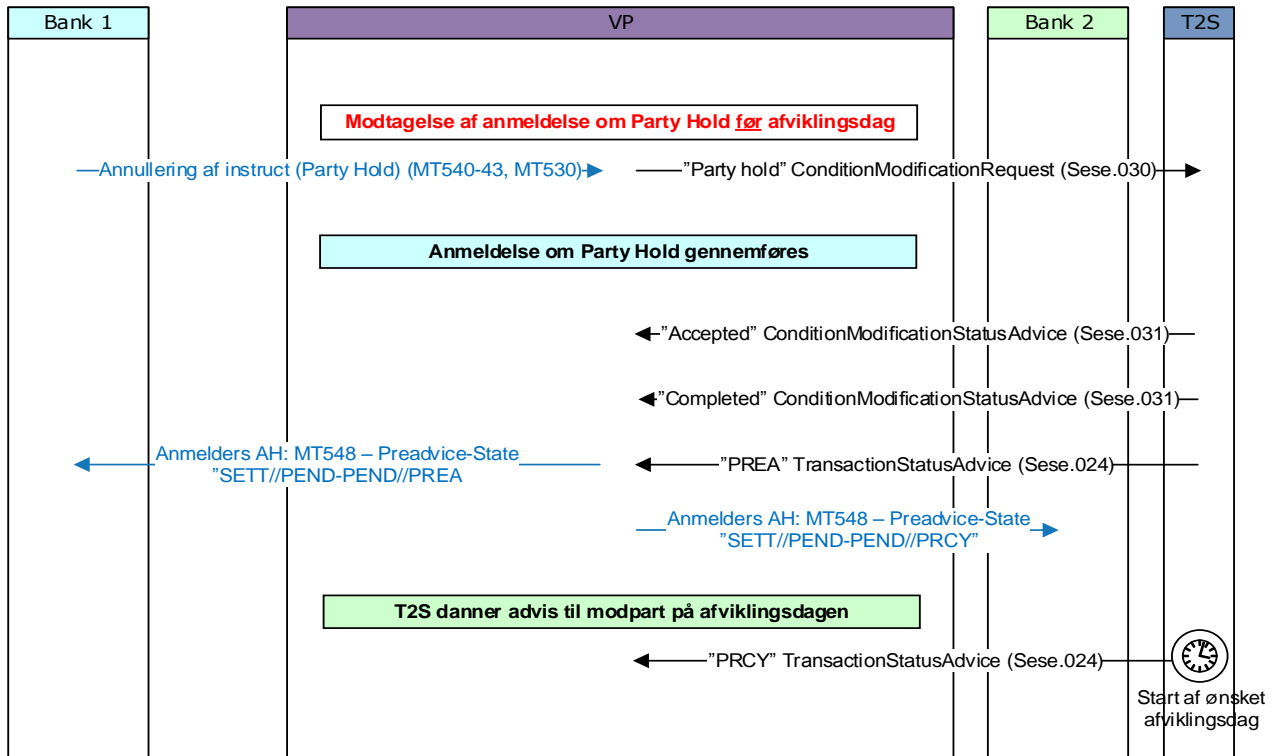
Bank 1

VP

Bank 2

T2S

Modtagelse af anmeldelse om Party Hold før afviklingsdag

Annullering af instruct (Party Hold) (MT540-43, MT530)

"Party hold" ConditionModificationRequest (Sese.030)

Anmeldelse om Party Hold gennemføres

"Accepted" ConditionModificationStatusAdvice (Sese.031)

"Completed" ConditionModificationStatusAdvice (Sese.031)

Anmelders AH: MT548 – Preadvice-State "SETT//PEND-PEND//PREA

"PREA" TransactionStatusAdvice (Sese.024)

Anmelders AH: MT548 – Preadvice-State "SETT//PEND-PEND//PRCY"

T2S danner advis til modpart på afviklingsdagen

"PRCY" TransactionStatusAdvice (Sese.024)

Start af ønsket afviklingsdag